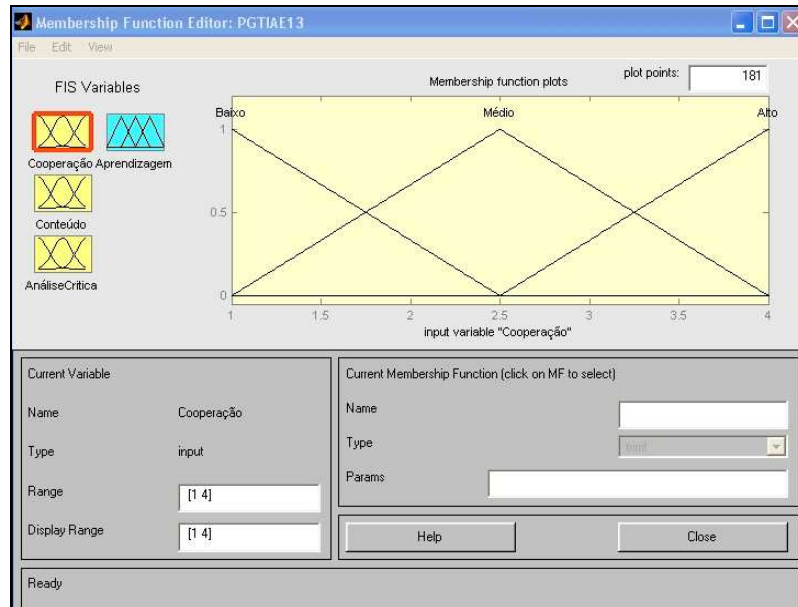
Membership Function Editor: PGTIAE13

File Edit View

FIS Variables

Membership function plots

plot points: 181

Cooperação Aprendizagem

Conteúdo

AnáliseCritica

Baixo

Médio

Alto

1

0.5

0

1 1.5 2 2.5 3 3.5 4

input variable "Cooperação"

Current Variable

Name Cooperação

Type input

Range [1 4]

Display Range [1 4]

Current Membership Function (click on MF to select)

Name

Type trimf

Params

Help

Close

Ready